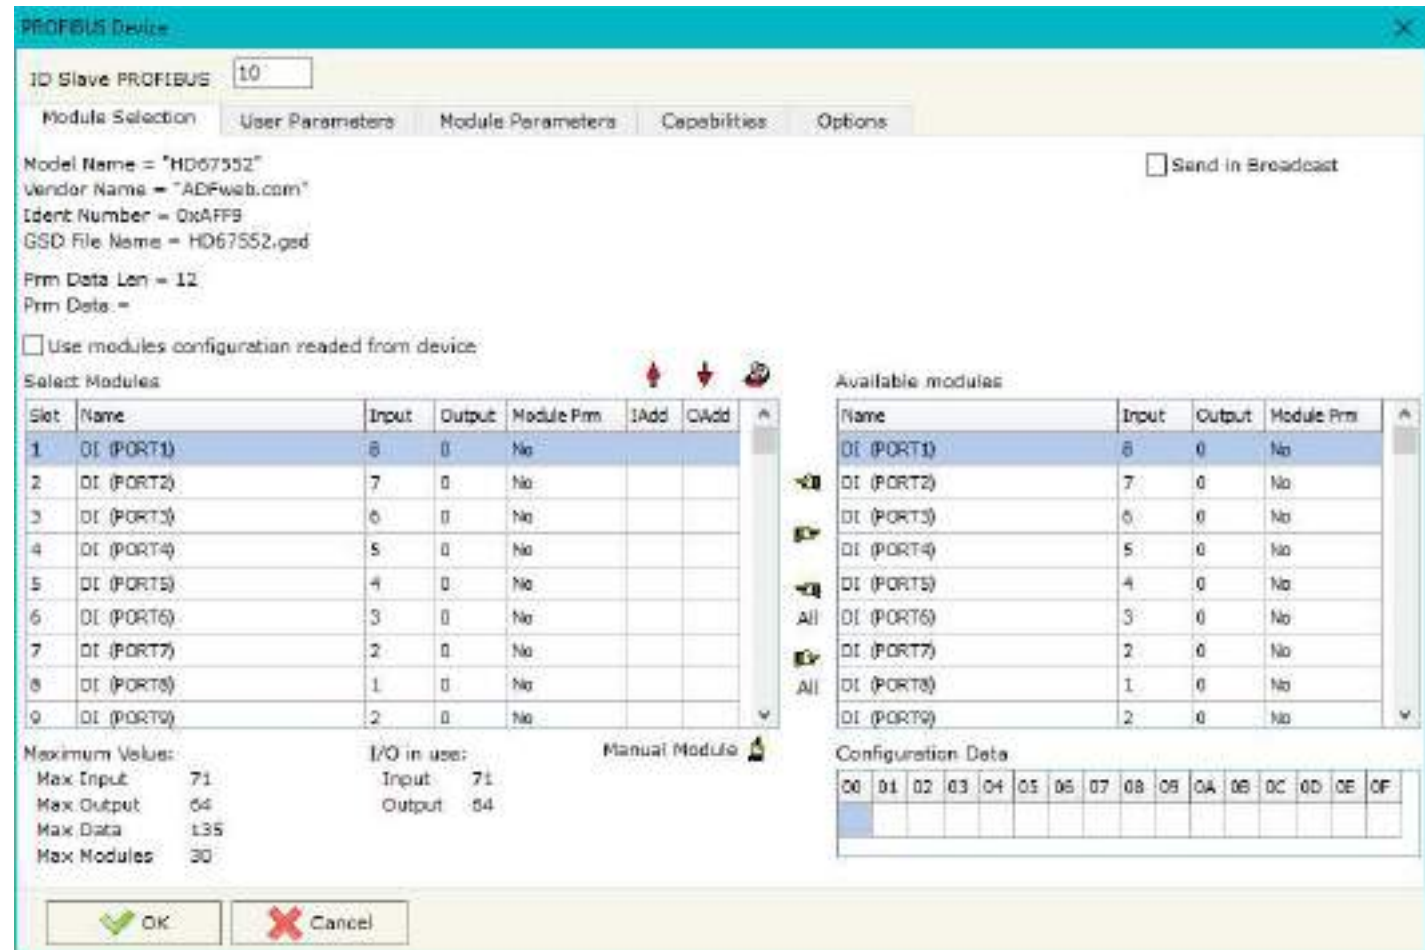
PROFIBUS Device

ID Slave PROFIBUS 10

Module Selection | User Parameters | Module Parameters | Capabilities | Options

Model Name = "HD67552"
Vendor Name = "ADFweb.com"
Ident Number = 0xAFF9
GSD File Name = HD67552.gsd

Prm Data Len = 12
Prm Data =

Send in Broadcast

Use modules configuration readed from device

Select Modules

| Slot | Name | Input | Output | Module Prm | IAdd | OAdd |
|---|---|---|---|---|---|---|
| 1 | DI (PORT1) | 8 | 0 | No | | |
| 2 | DI (PORT2) | 7 | 0 | No | | |
| 3 | DI (PORT3) | 6 | 0 | No | | |
| 4 | DI (PORT4) | 5 | 0 | No | | |
| 5 | DI (PORT5) | 4 | 0 | No | | |
| 6 | DI (PORT6) | 3 | 0 | No | | |
| 7 | DI (PORT7) | 2 | 0 | No | | |
| 8 | DI (PORT8) | 1 | 0 | No | | |
| 9 | DI (PORT9) | 2 | 0 | No | | |

All
All

Available modules

| Name | Input | Output | Module Prm |
|---|---|---|---|
| DI (PORT1) | 8 | 0 | No |
| DI (PORT2) | 7 | 0 | No |
| DI (PORT3) | 6 | 0 | No |
| DI (PORT4) | 5 | 0 | No |
| DI (PORT5) | 4 | 0 | No |
| DI (PORT6) | 3 | 0 | No |
| DI (PORT7) | 2 | 0 | No |
| DI (PORT8) | 1 | 0 | No |
| DI (PORT9) | 2 | 0 | No |

Maximum Value:
Max Input 71
Max Output 64
Max Data 135
Max Modules 30

I/O in use:
Input 71
Output 64

Manual Module

Configuration Data

| 00 | 01 | 02 | 03 | 04 | 05 | 06 | 07 | 08 | 09 | 0A | 0B | 0C | 0D | 0E | 0F |
|---|---|---|---|---|---|---|---|---|---|---|---|---|---|---|---|
| | | | | | | | | | | | | | | | |

OK
Cancel